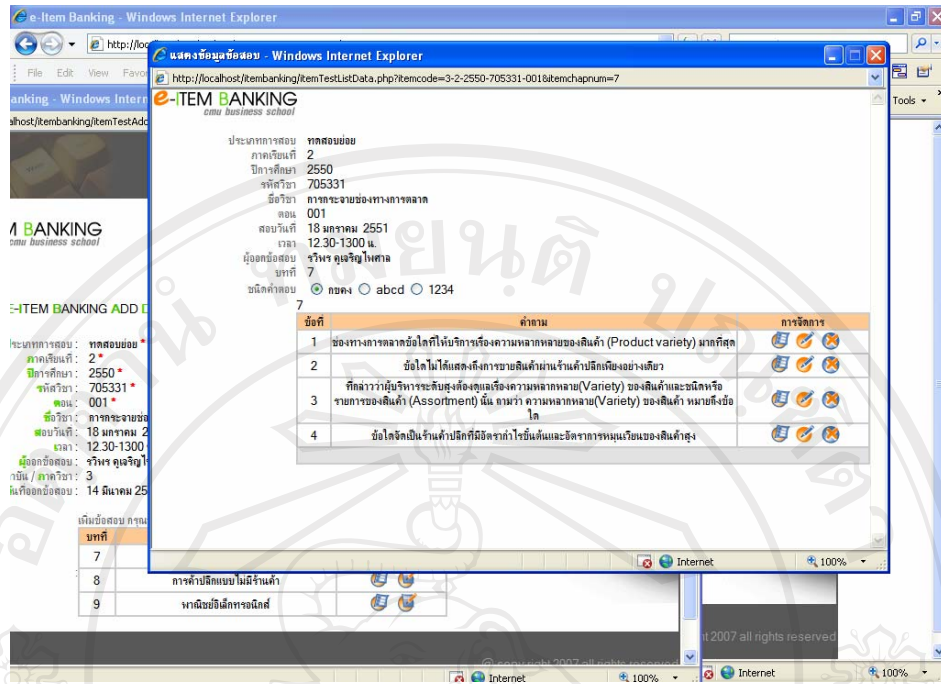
e-Item Banking - Windows Internet Explorer

http://loc

File Edit View Favo

anking - Windows Intern

lhost/itembanking/itemTestAdd

แสดงข้อมูลข้อสอบ - Windows Internet Explorer

http://localhost/itembanking/itemTestListData.php?itemcode=3-2-2550-705331-001&itemchapnum=7

e-ITEM BANKING
cmu business school

ประเภทการสอบ ทดสอบย่อย
ภาคเรียนที่ 2
ปีการศึกษา 2550
รหัสวิชา 705331
ชื่อวิชา การกระจายช่องทางการตลาด
ตอน 001
สอบวันที่ 18 มกราคม 2551
เวลา 12.30-1300 น.
ผู้ออกข้อสอบ รวิพร คูเจริญไพศาล
บทที่ 7
ชนิดคำตอบ กขคง abcd 1234

7

| ข้อที่ | คำถาม | การจัดการ |
|---|---|---|
| 1 | ช่องทางการตลาดข้อใดที่ให้บริการเรื่องความหลากหลายของสินค้า (Product variety) มากที่สุด | |
| 2 | ข้อใดไม่ได้แสดงถึงการขายสินค้าผ่านร้านค้าปลีกเพียงอย่างเดียว | |
| 3 | ที่กล่าวว่าผู้บริหารระดับสูงต้องดูแลเรื่องความหลากหลาย(Variety) ของสินค้าและชนิดหรือรายการของสินค้า (Assortment) นั้น ถามว่า ความหลากหลาย(Variety) ของสินค้า หมายถึงข้อใด | |
| 4 | ข้อใดจัดเป็นร้านค้าปลีกที่มีอัตรากำไรขั้นต้นและอัตราการหมุนเวียนของสินค้าสูง | |

Internet 100%

Tools

M BANKING
cmu business school

E-ITEM BANKING ADD

ประเภทการสอบ : ทดสอบย่อย *
ภาคเรียนที่ : 2 *
ปีการศึกษา : 2550 *
รหัสวิชา : 705331 *
ตอน : 001 *
ชื่อวิชา : การกระจายช่
สอบวันที่ : 18 มกราคม 2
เวลา : 12.30-1300
ผู้ออกข้อสอบ : รวิพร คูเจริญไ
บทที่ / ภาควิชา : 3
วันที่ออกข้อสอบ : 14 มีนาคม 25

เพิ่มข้อสอบ กรุณ

| บทที่ | |
|---|---|
| 7 | |
| 8 | การค้าปลีกแบบไม่มีร้านค้า |
| 9 | พาณิชย์อิเล็กทรอนิกส์ |

t 2007 all rights reserved

© copyright 2007 all rights reserved

Internet 100%

Internet 100%